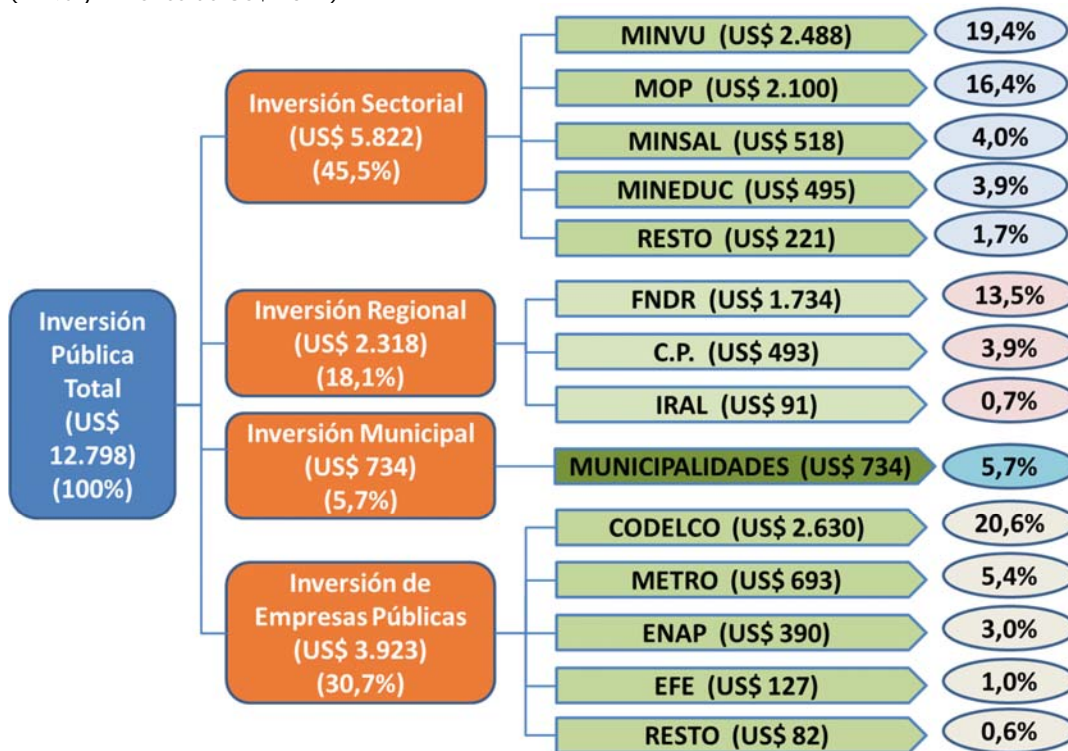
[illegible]

Inversión Pública Total (US$ 12.798) (100%)

Inversión Sectorial (US$ 5.822) (45,5%)

MINVU (US$ 2.488) 19,4%

MOP (US$ 2.100) 16,4%

MINSAL (US$ 518) 4,0%

MINEDUC (US$ 495) 3,9%

RESTO (US$ 221) 1,7%

Inversión Regional (US$ 2.318) (18,1%)

FNDR (US$ 1.734) 13,5%

C.P. (US$ 493) 3,9%

IRAL (US$ 91) 0,7%

Inversión Municipal (US$ 734) (5,7%)

MUNICIPALIDADES (US$ 734) 5,7%

Inversión de Empresas Públicas (US$ 3.923) (30,7%)

CODELCO (US$ 2.630) 20,6%

METRO (US$ 693) 5,4%

ENAP (US$ 390) 3,0%

EFE (US$ 127) 1,0%

RESTO (US$ 82) 0,6%